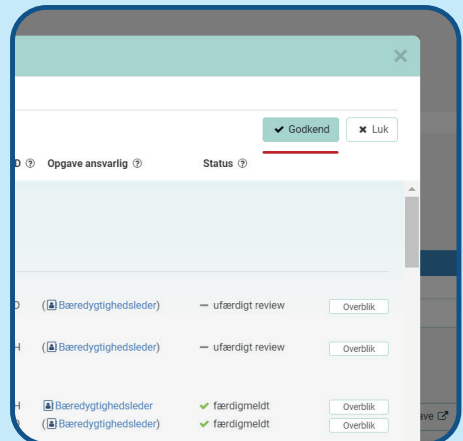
×

✔ Godkend

✖ Luk

D ⓘ Opgave ansvarlig ⓘ Status ⓘ

D (Bæredygtighedsleder) — ufærdigt review Overblik

H (Bæredygtighedsleder) — ufærdigt review Overblik

H Bæredygtighedsleder ✔ færdigmeldt Overblik

D (Bæredygtighedsleder) ✔ færdigmeldt Overblik

ave